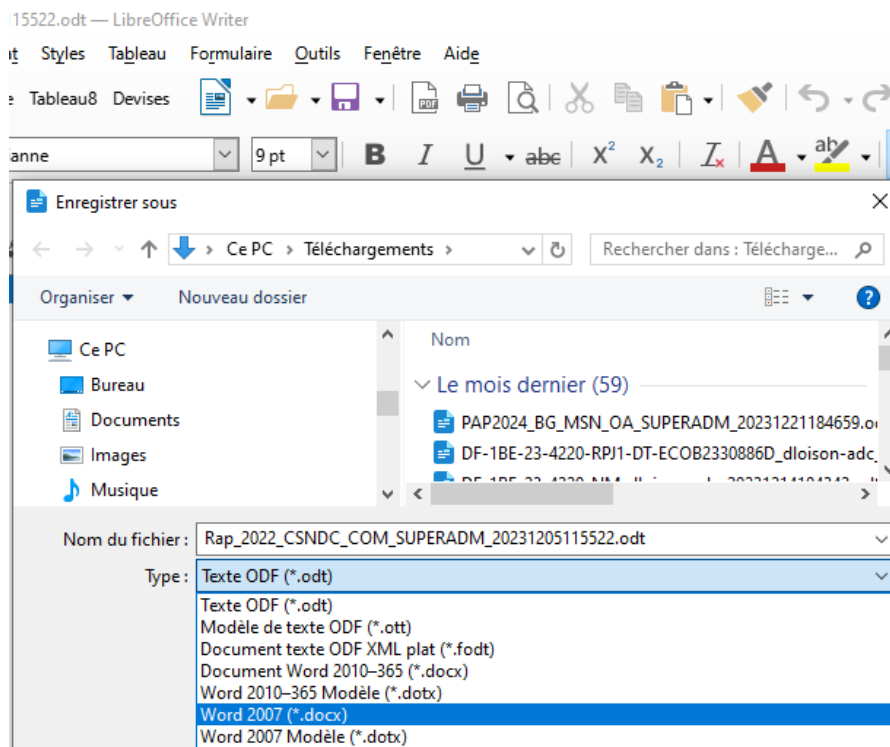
15522.odt — LibreOffice Writer

Styles Tableau Formulaire Outils Fenêtre Aide

Tableau8 Devises

ianne 9 pt

Enregistrer sous

Ce PC › Téléchargements ›

Rechercher dans : Télécharge...

Organiser ▾ Nouveau dossier

Ce PC
Bureau
Documents
Images
Musique

Nom
Le mois dernier (59)
PAP2024_BG_MSN_OA_SUPERADM_20231221184659.o
DF-1BE-23-4220-RPJ1-DT-ECOB2330886D_dloison-adc
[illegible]

Nom du fichier : Rap_2022_CSNDC_COM_SUPERADM_20231205115522.odt

Type : Texte ODF (*.odt)

Texte ODF (*.odt)
Modèle de texte ODF (*.ott)
Document texte ODF XML plat (*.fodt)
Document Word 2010–365 (*.docx)
Word 2010–365 Modèle (*.dotx)
Word 2007 (*.docx)
Word 2007 Modèle (*.dotx)